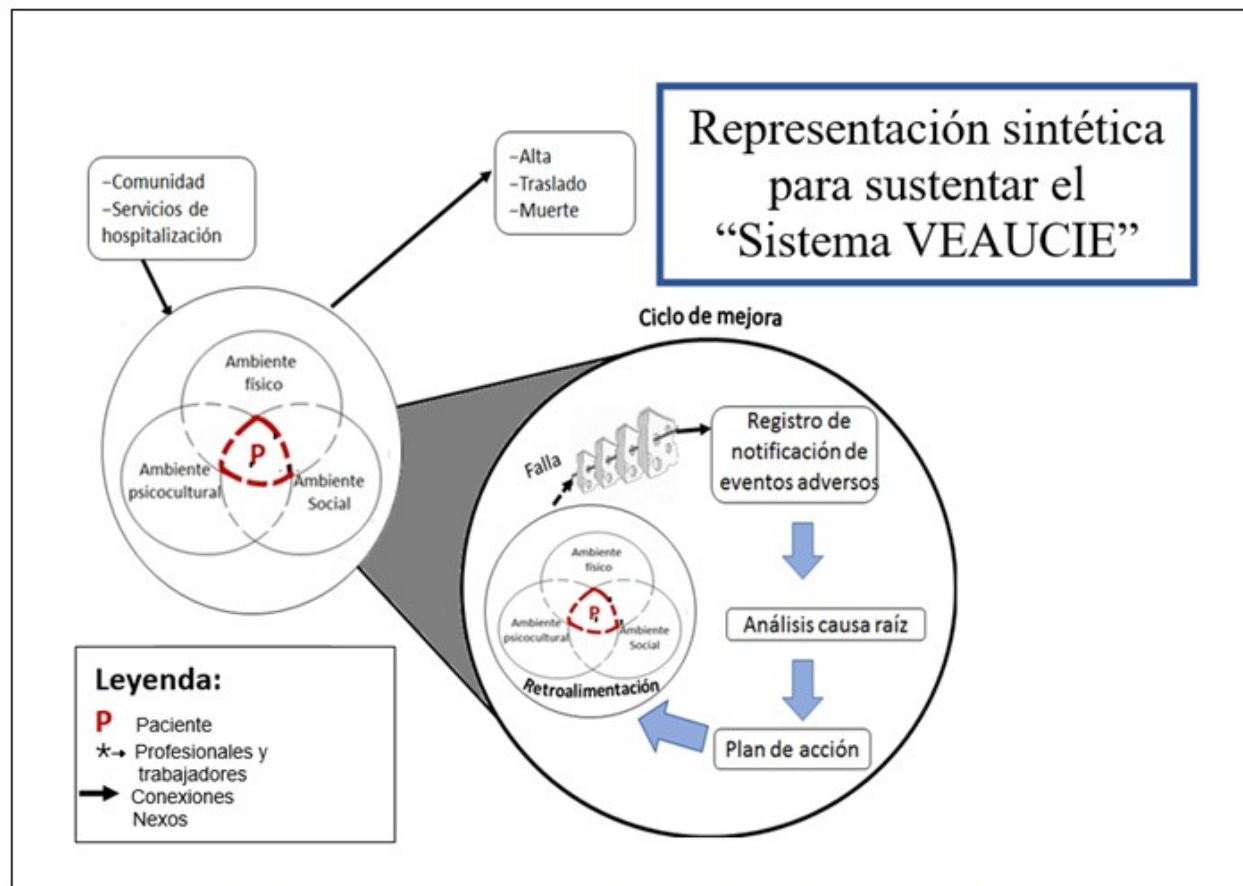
Representación sintética para sustentar el "Sistema VEAUCIE"

-Comunidad
-Servicios de hospitalización

-Alta
-Traslado
-Muerte

Ambiente físico
P
Ambiente psicocultural
Ambiente Social

Ciclo de mejora

Falla

Registro de notificación de eventos adversos

Análisis causa raíz

Plan de acción

Ambiente físico
P
Ambiente psicocultural
Ambiente Social
Retroalimentación

Leyenda:
P Paciente
*→ Profesionales y trabajadores
→ Conexiones Nexos